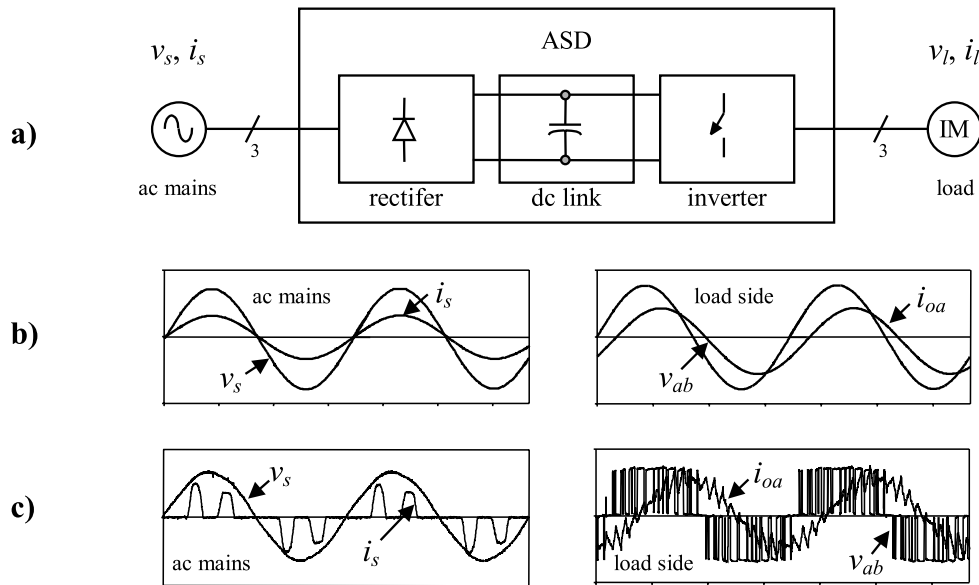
$v_s$, $i_s$

ASD

$v_l$, $i_l$

a)

3

rectifer

dc link

inverter

3

IM

ac mains

load

b)

ac mains

$i_s$

$v_s$

load side

$i_{oa}$

$v_{ab}$

c)

$v_s$

ac mains

$i_s$

$i_{oa}$

load side

$v_{ab}$